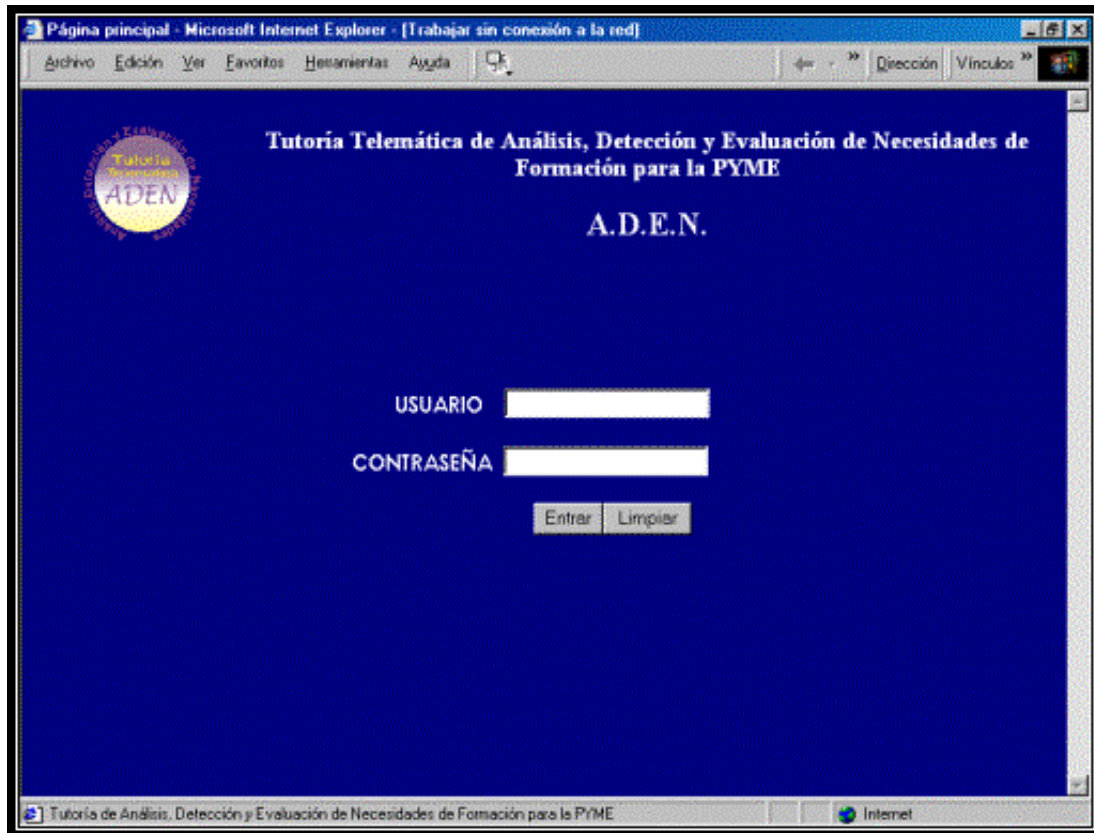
Página principal - Microsoft Internet Explorer - [Trabajar sin conexión a la red]

Archivo Edición Ver Favoritos Herramientas Ayuda

Dirección Vínculos

Tutoría Telemática ADEN Análisis, Detección y Evaluación de Necesidades

Tutoría Telemática de Análisis, Detección y Evaluación de Necesidades de Formación para la PYME

A.D.E.N.

USUARIO

CONTRASEÑA

Entrar Limpiar

Tutoría de Análisis, Detección y Evaluación de Necesidades de Formación para la PYME

Internet